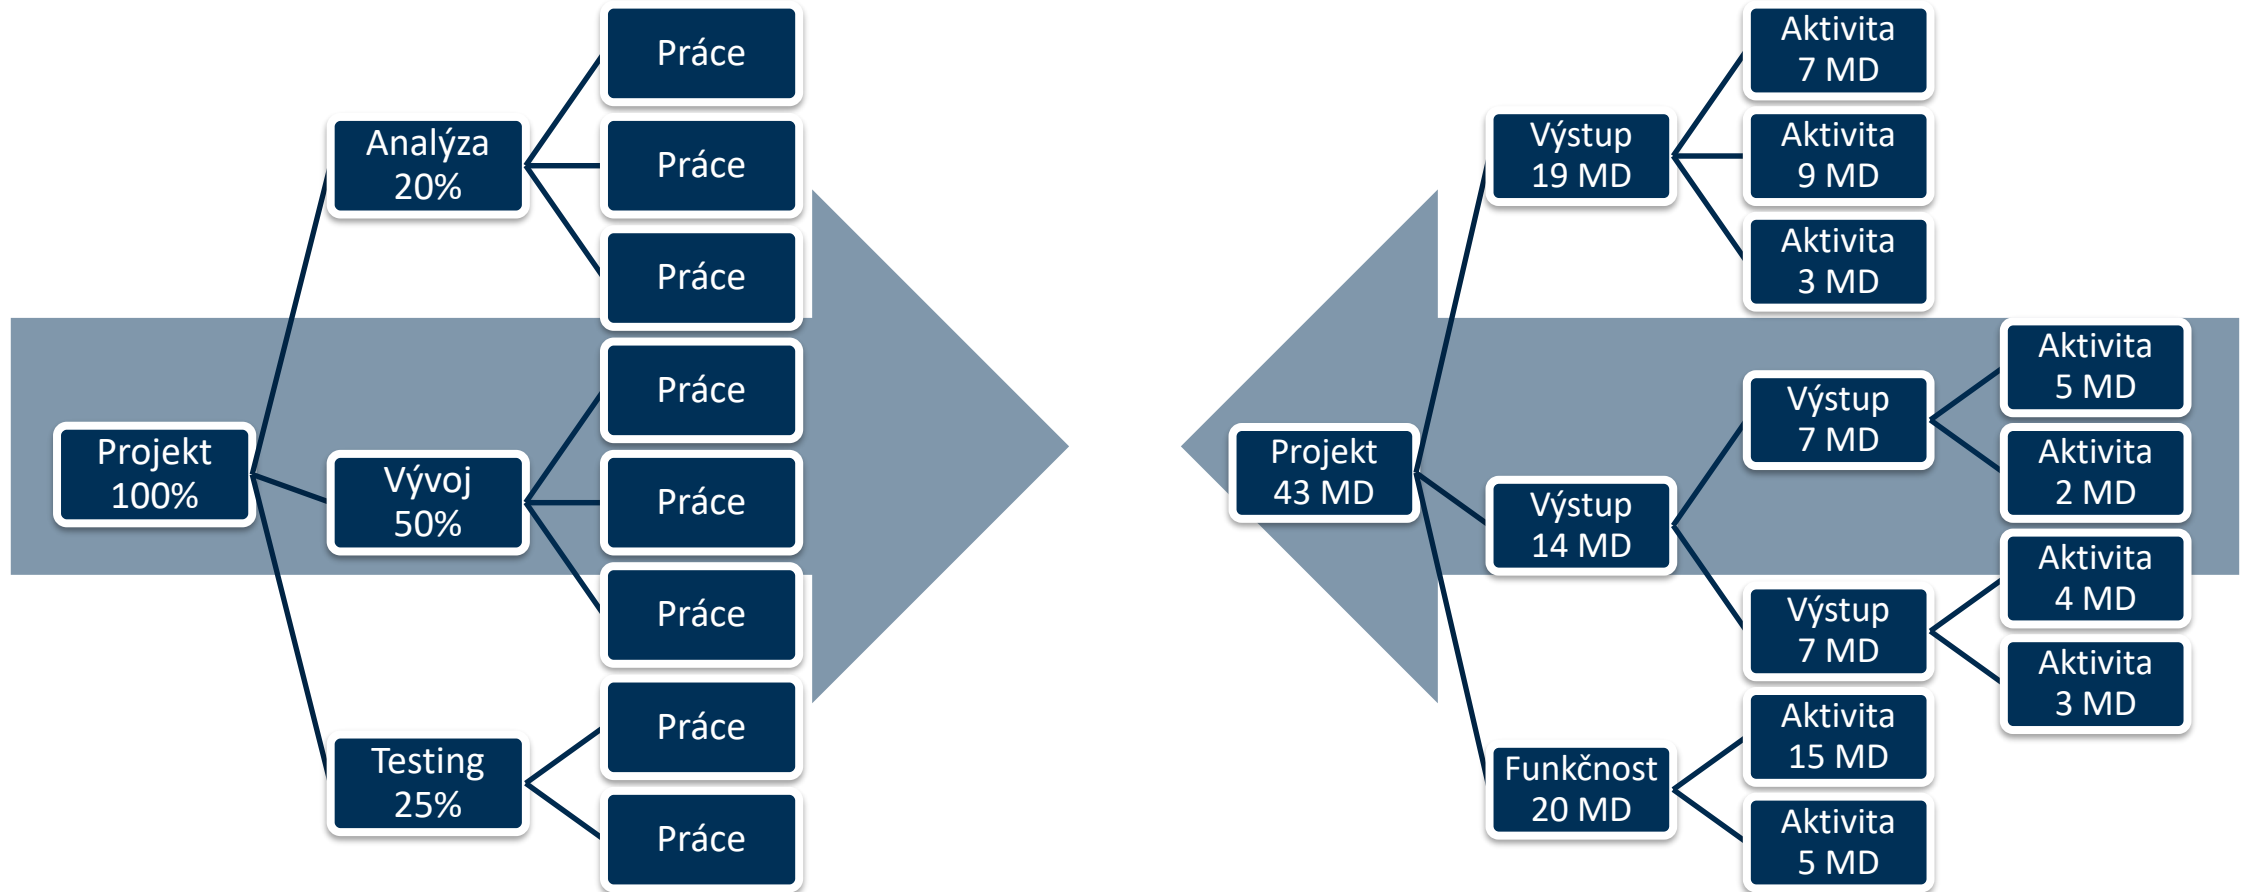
Projekt
100%

Analýza
20%

Práce

Práce

Práce

Vývoj
50%

Práce

Práce

Práce

Testing
25%

Práce

Práce

Projekt
43 MD

Výstup
19 MD

Aktivita
7 MD

Aktivita
9 MD

Aktivita
3 MD

Výstup
14 MD

Výstup
7 MD

Aktivita
5 MD

Aktivita
2 MD

Výstup
7 MD

Aktivita
4 MD

Aktivita
3 MD

Funkčnost
20 MD

Aktivita
15 MD

Aktivita
5 MD